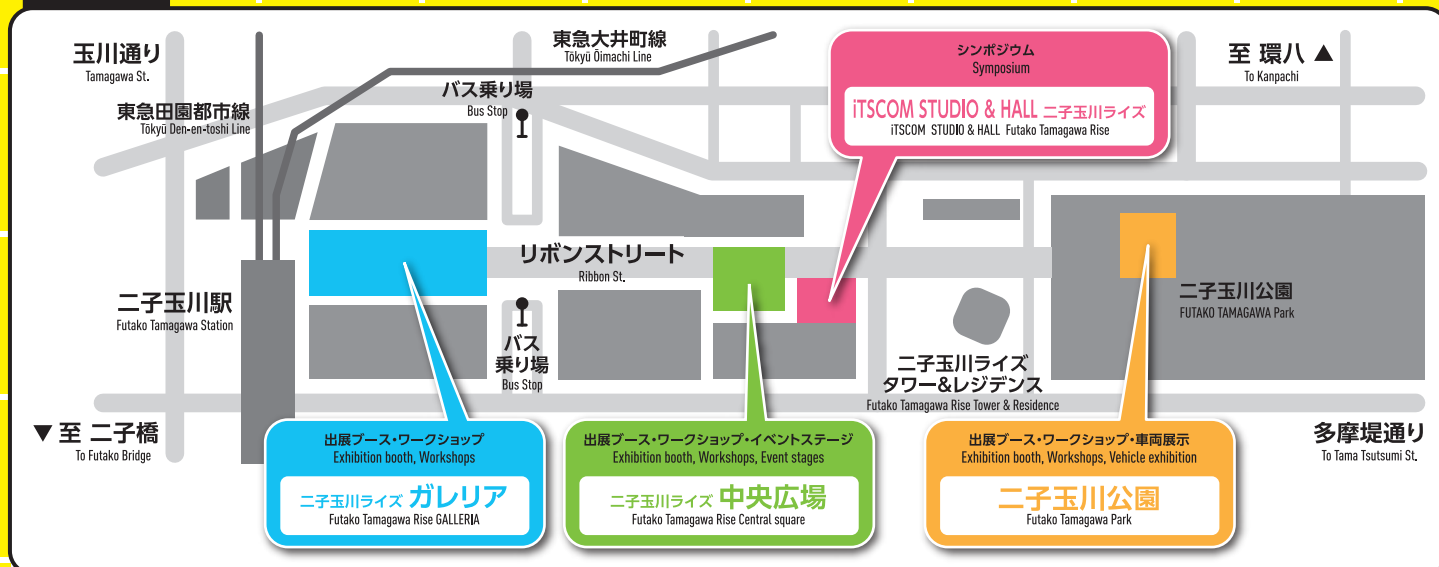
玉川通り
Tamagawa St.

東急大井町線
Tōkyū Ōimachi Line

東急田園都市線
Tōkyū Den-en-toshi Line

バス乗り場
Bus Stop

シンポジウム
Symposium
iTSCOM STUDIO & HALL 二子玉川ライズ
iTSCOM STUDIO & HALL Futako Tamagawa Rise

至 環八 ▲
To Kanpachi

リボンストリート
Ribbon St.

二子玉川駅
Futako Tamagawa Station

バス乗り場
Bus Stop

二子玉川公園
FUTAKO TAMAGAWA Park

二子玉川ライズ タワー&レジデンス
Futako Tamagawa Rise Tower & Residence

▼至 二子橋
To Futako Bridge

多摩堤通り
To Tama Tsutsumi St.

出展ブース・ワークショップ
Exhibition booth, Workshops
二子玉川ライズ ガレリア
Futako Tamagawa Rise GALLERIA

出展ブース・ワークショップ・イベントステージ
Exhibition booth, Workshops, Event stages
二子玉川ライズ 中央広場
Futako Tamagawa Rise Central square

出展ブース・ワークショップ・車両展示
Exhibition booth, Workshops, Vehicle exhibition
二子玉川公園
Futako Tamagawa Park